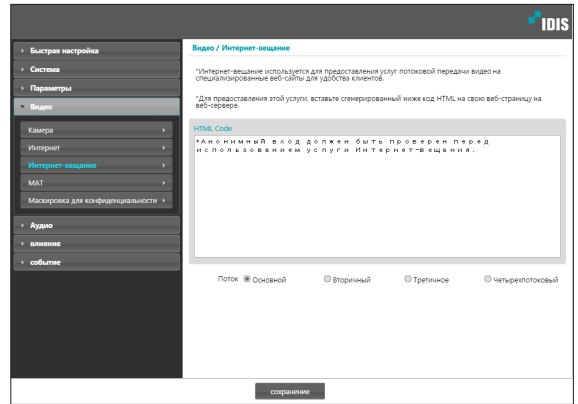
IDIS

Быстрая настройка
Система
Параметры
Видео
Камера
Интернет
Интернет-вещание
MAT
Маскировка для конфиденциальности
Аудио
влияние
событие

Видео / Интернет-вещание

*Интернет-вещание используется для предоставления услуг потоковой передачи видео на специализированные веб-сайты для удобства клиентов.

*Для предоставления этой услуги, вставьте сгенерированный ниже код HTML на свою веб-страницу на веб-сервере.

HTML Code

*Анонимный вход должен быть проверен перед использованием услуги Интернет-вещания.

Поток Основной Вторичный Третичное Четырехпотоковый

сохранение